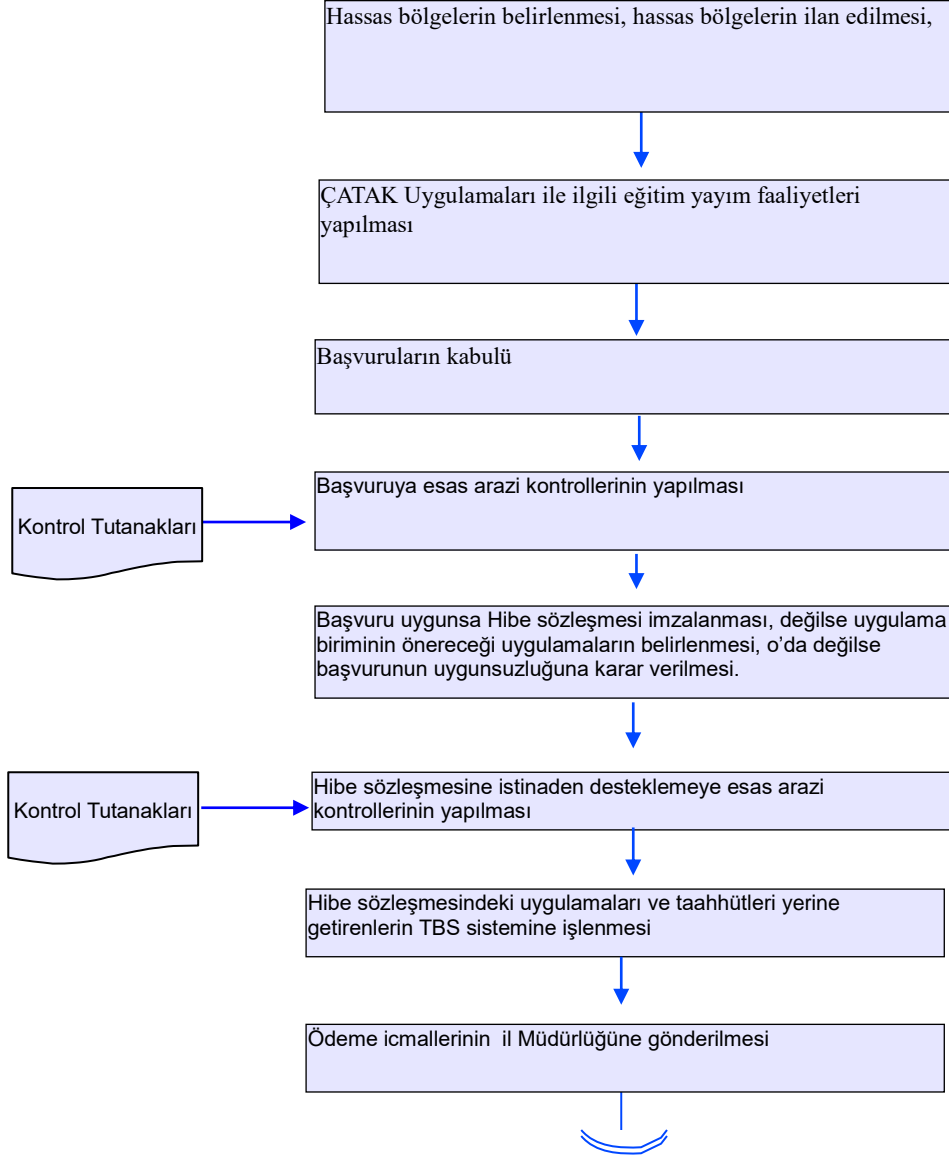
Hassas bölgelerin belirlenmesi, hassas bölgelerin ilan edilmesi,

ÇATAK Uygulamaları ile ilgili eğitim yayım faaliyetleri yapılması

Başvuruların kabulü

Kontrol Tutanakları

Başvuruya esas arazi kontrollerinin yapılması

Başvuru uygunsa Hibe sözleşmesi imzalanması, değilse uygulama biriminin önereceği uygulamaların belirlenmesi, o'da değilse başvurunun uygunsuzluğuna karar verilmesi.

Kontrol Tutanakları

Hibe sözleşmesine istinaden desteklemeye esas arazi kontrollerinin yapılması

Hibe sözleşmesindeki uygulamaları ve taahhütleri yerine getirenlerin TBS sistemine işlenmesi

Ödeme icmallerinin il Müdürlüğüne gönderilmesi